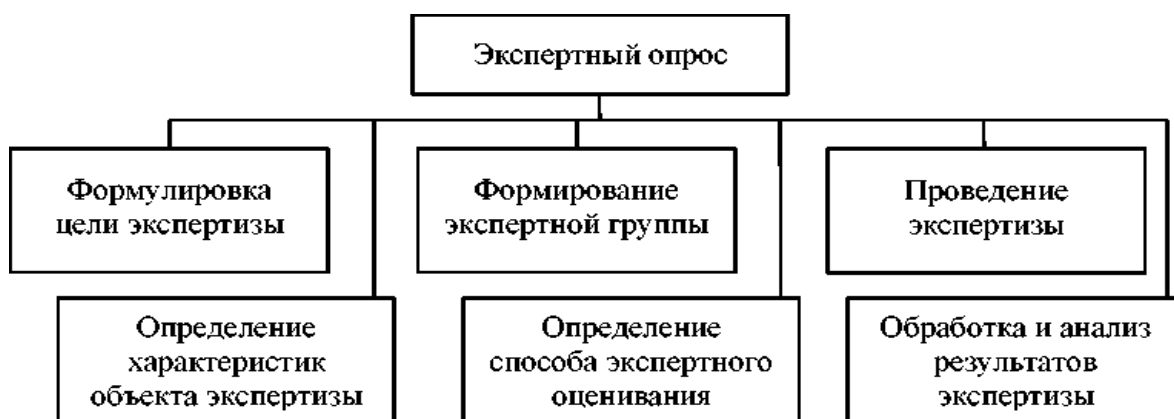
Экспертный опрос

Формулировка цели экспертизы

Формирование экспертной группы

Проведение экспертизы

Определение характеристик объекта экспертизы

Определение способа экспертного оценивания

Обработка и анализ результатов экспертизы